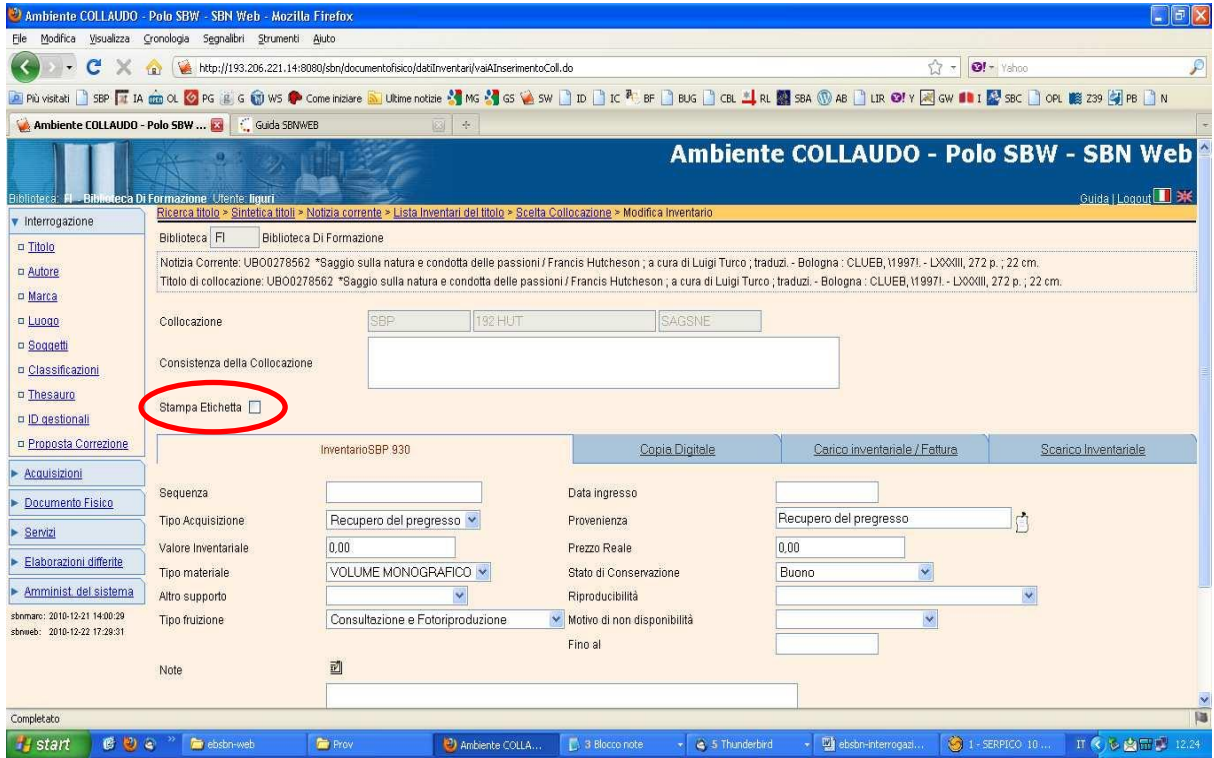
Ambiente COLLAUDO - Polo SBW - SBN Web - Mozilla Firefox

File Modifica Visualizza Cronologia Segnalibri Strumenti Aiuto

http://193.206.221.14:8080/sbn/documentofisico/datiInventari/vaiAInserimentoColl.do

Yahoo

Più visitati SBP IA OL PG G WS Come iniziare Ultime notizie MG GS SW ID IC BF BUG CBL RL SBA AB LIR Y GW I SBC OPL Z39 PB N

Ambiente COLLAUDO - Polo SBW ... Guida SBNWEB

Ambiente COLLAUDO - Polo SBW - SBN Web

Biblioteca: FI - Biblioteca Di Formazione Utente: liguri

Guida | Logout

Ricerca titolo > Sintetica titoli > Notizia corrente > Lista Inventari del titolo > Scelta Collocazione > Modifica Inventario

Interrogazione
Titolo
Autore
Marca
Luogo
Soggetti
Classificazioni
Thesauro
ID gestionali
Proposta Correzione
Acquisizioni
Documento Fisico
Servizi
Elaborazioni differite
Amminist. del sistema

sbnmarc: 2010-12-21 14:00:29
sbnweb: 2010-12-22 17:28:31

Biblioteca FI Biblioteca Di Formazione

Notizia Corrente: UBO0278562 *Saggio sulla natura e condotta delle passioni / Francis Hutcheson ; a cura di Luigi Turco ; traduzi. - Bologna : CLUEB, \1997!. - LXXXIII, 272 p. ; 22 cm.
Titolo di collocazione: UBO0278562 *Saggio sulla natura e condotta delle passioni / Francis Hutcheson ; a cura di Luigi Turco ; traduzi. - Bologna : CLUEB, \1997!. - LXXXIII, 272 p. ; 22 cm.

Collocazione SBP 192 HUT SAGSNE

Consistenza della Collocazione

Stampa Etichetta

InventarioSBP 930 | Copia Digitale | Carico inventariale / Fattura | Scarico Inventariale

Sequenza
Data ingresso
Tipo Acquisizione Recupero del pregresso
Provenienza Recupero del pregresso
Valore Inventariale 0,00
Prezzo Reale 0,00
Tipo materiale VOLUME MONOGRAFICO
Stato di Conservazione Buono
Altro supporto
Riproducibilità
Tipo fruizione Consultazione e Fotoriproduzione
Motivo di non disponibilità
Fino al
Note

Completato

start ebsbn-web Prov Ambiente COLLA... 3 Blocco note 5 Thunderbird ebsbn-interrogazi... 1 - SERPICO 10... IT 12.24